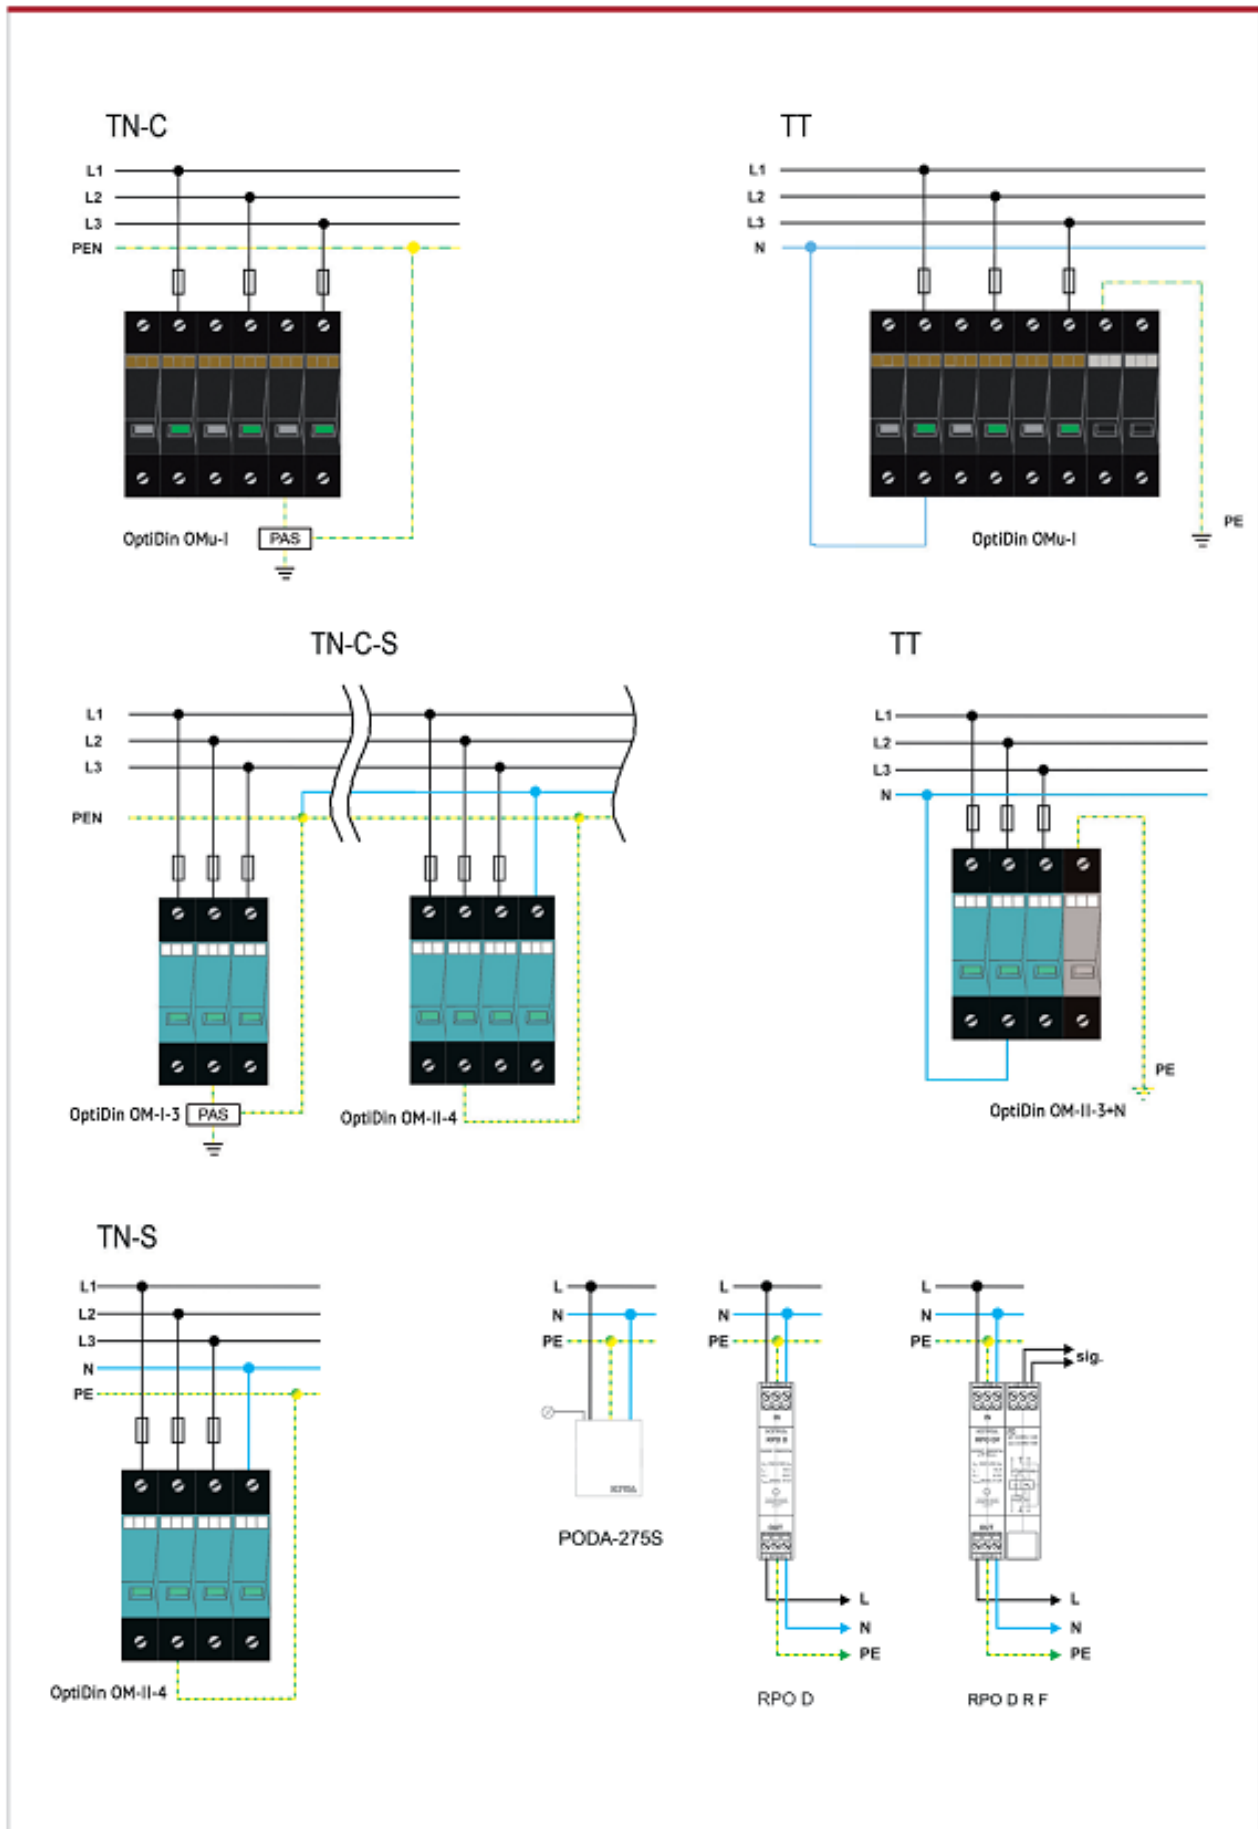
TN-C

L1
L2
L3
PEN

OptiDin OMu-I
PAS

TT

L1
L2
L3
N

PE

OptiDin OMu-I

TN-C-S

L1
L2
L3
PEN

OptiDin OM-I-3
PAS
OptiDin OM-II-4

TT

L1
L2
L3
N

PE
OptiDin OM-II-3+N

TN-S

L1
L2
L3
N
PE

OptiDin OM-II-4

L
N
PE

PODA-275S

L
N
PE

L
N
PE

RPO D

L
N
PE

sig.

L
N
PE

RPO D R F